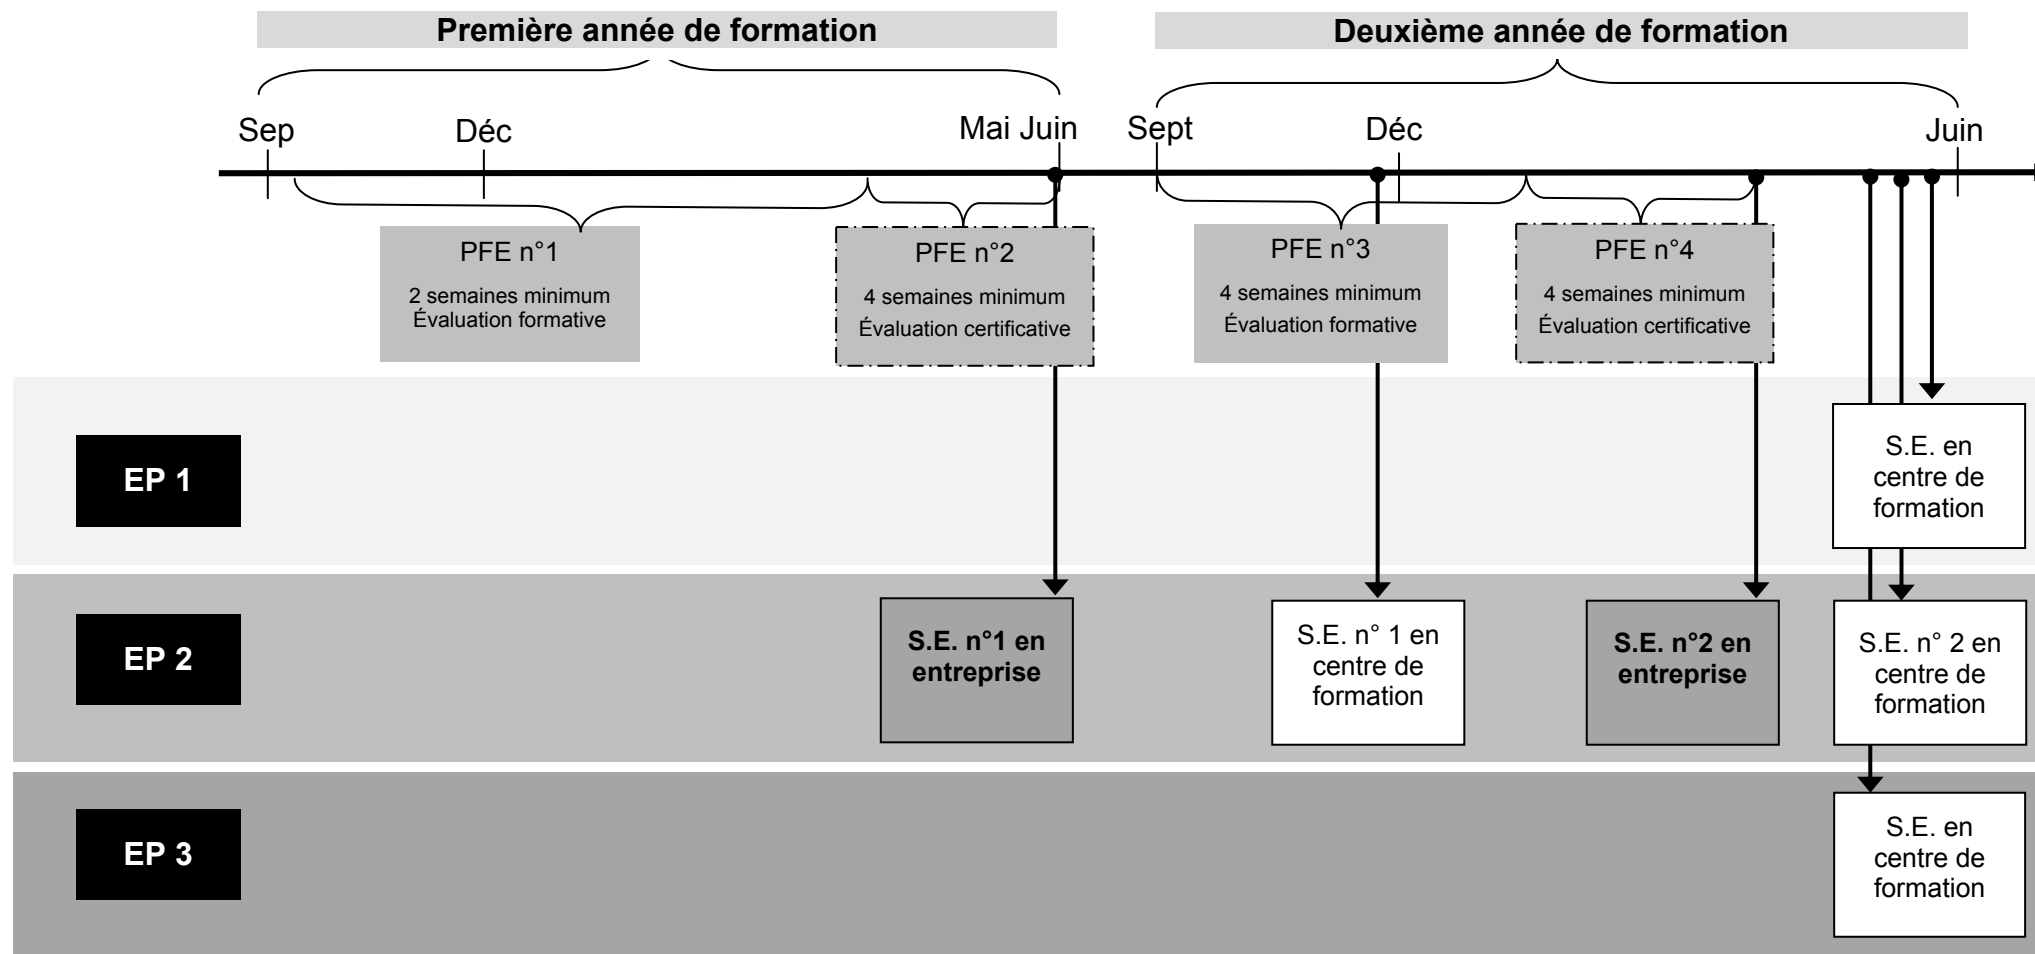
Première année de formation

Deuxième année de formation

Sep Déc Mai Juin Sept Déc Juin

PFE n°1
2 semaines minimum
Évaluation formative

PFE n°2
4 semaines minimum
Évaluation certificative

PFE n°3
4 semaines minimum
Évaluation formative

PFE n°4
4 semaines minimum
Évaluation certificative

EP 1

S.E. en centre de formation

EP 2

S.E. n°1 en entreprise

S.E. n° 1 en centre de formation

S.E. n°2 en entreprise

S.E. n° 2 en centre de formation

EP 3

S.E. en centre de formation